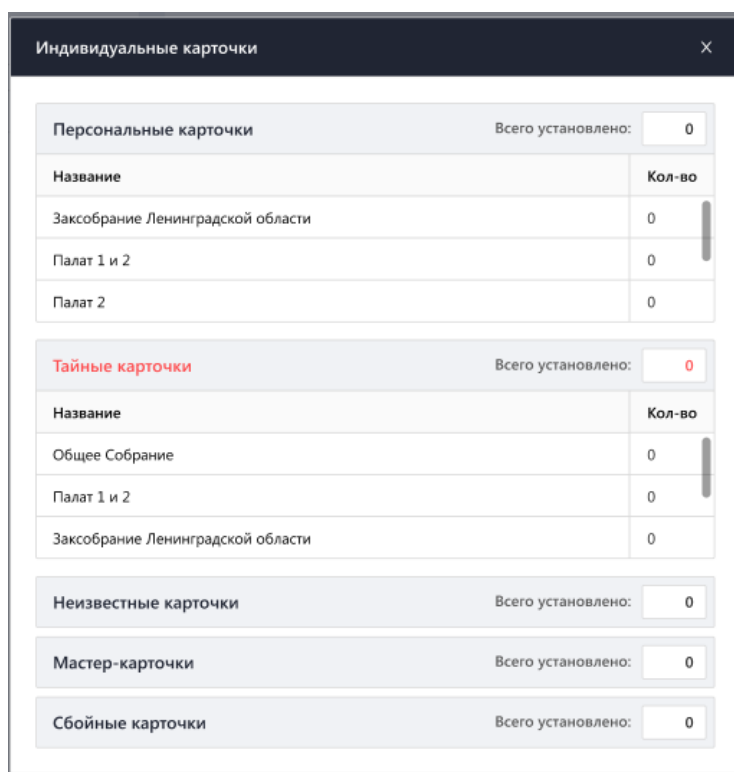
Индивидуальные карточки ×

Персональные карточки Всего установлено: 0

| Название | Кол-во |
|---|---|
| Заксобрание Ленинградской области | 0 |
| Палат 1 и 2 | 0 |
| Палат 2 | 0 |

Тайные карточки Всего установлено: 0

| Название | Кол-во |
|---|---|
| Общее Собрание | 0 |
| Палат 1 и 2 | 0 |
| Заксобрание Ленинградской области | 0 |

Неизвестные карточки Всего установлено: 0

Мастер-карточки Всего установлено: 0

Сбойные карточки Всего установлено: 0